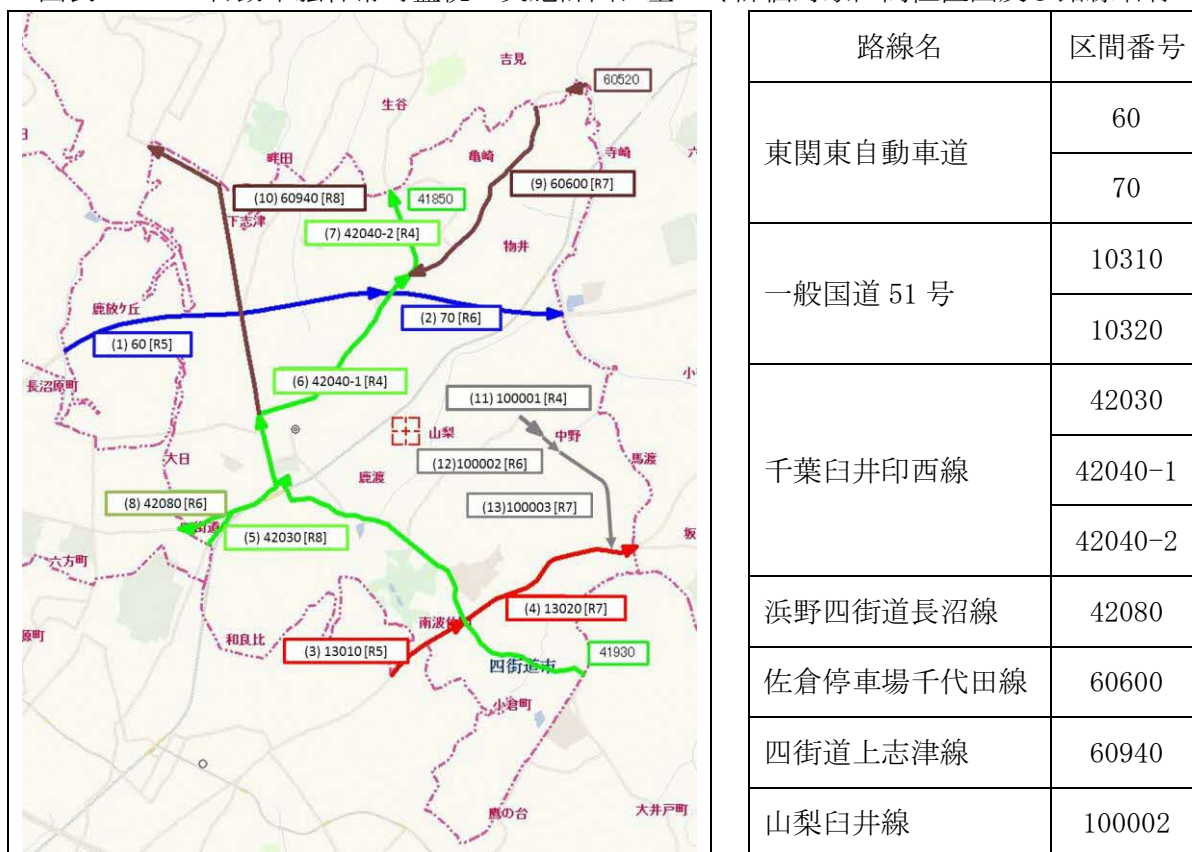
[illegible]

吉見
60520
生谷
畔田
亀崎
寺崎
(10) 60940 [R8]
41850
(9) 60600 [R7]
下志津
(7) 42040-2 [R4]
物井
鹿放ケ丘
(2) 70 [R6]
(1) 60 [R5]
長沼原町
(6) 42040-1 [R4]
(11) 100001 [R4]
山梨
中野
大日
(12)100002 [R6]
馬渡
鹿渡
(8) 42080 [R6]
(13)100003 [R7]
(5) 42030 [R8]
六方町
(4) 13020 [R7]
和良比
(3) 13010 [R5]
南波佐間
41930
四街道市
小名木
鹿の台
大井戸町

| 路線名 | 区間番号 |
|---|---|
| 東関東自動車道 | 60 |
| | 70 |
| 一般国道 51 号 | 10310 |
| | 10320 |
| 千葉臼井印西線 | 42030 |
| | 42040-1 |
| | 42040-2 |
| 浜野四街道長沼線 | 42080 |
| 佐倉停車場千代田線 | 60600 |
| 四街道上志津線 | 60940 |
| 山梨臼井線 | 100002 |